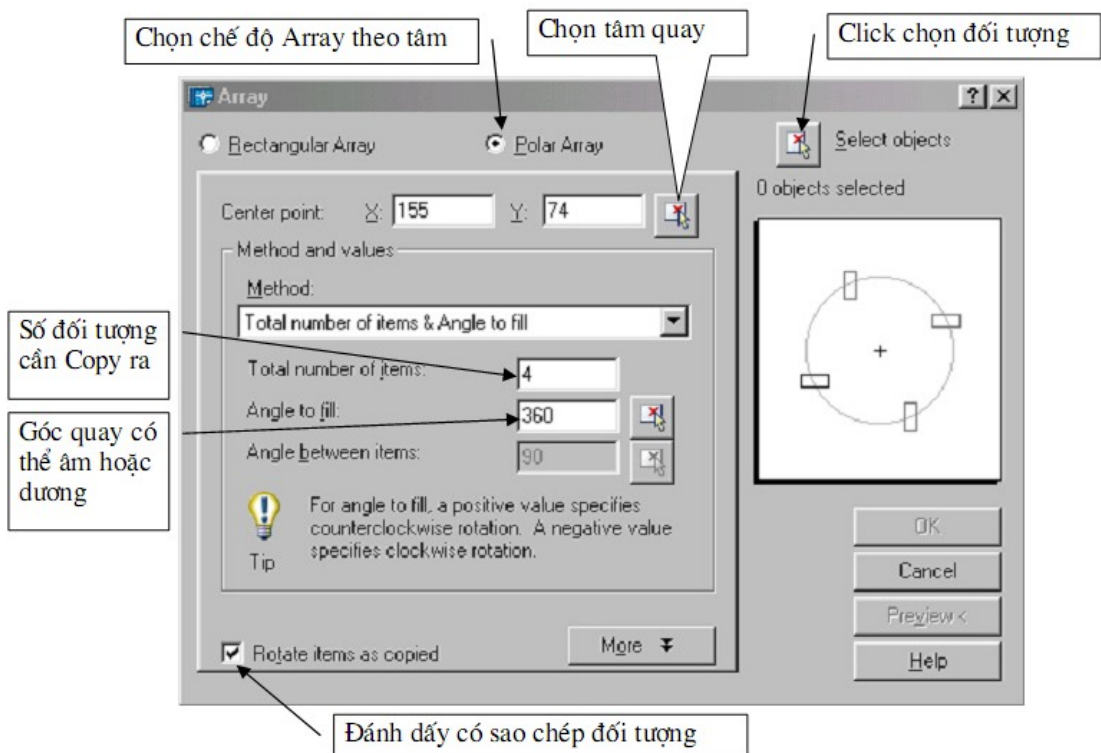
Chọn chế độ Array theo tâm

Chọn tâm quay

Click chọn đối tượng

Array

?

Rectangular Array

Polar Array

Select objects

0 objects selected

Center point: X: 155 Y: 74

Method and values

Method:

Total number of items & Angle to fill

Số đối tượng cần Copy ra

Total number of items: 4

Góc quay có thể âm hoặc dương

Angle to fill: 360

Angle between items: 90

For angle to fill, a positive value specifies counterclockwise rotation. A negative value specifies clockwise rotation.

Tip

OK

Cancel

Preview <

Help

Rotate items as copied

More

Đánh dấy có sao chép đối tượng